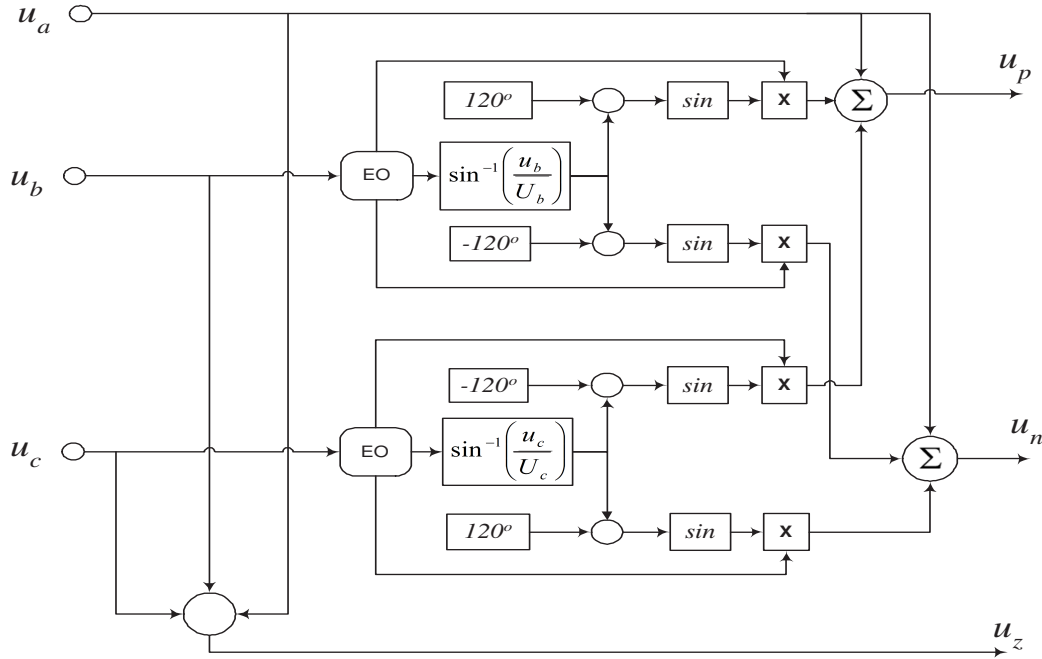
$u_a$

$u_p$

$120^o$

$sin$

x

$\Sigma$

$u_b$

EO

$\sin^{-1}\left(\frac{u_b}{U_b}\right)$

$-120^o$

$sin$

x

$-120^o$

$sin$

x

$u_n$

$u_c$

EO

$\sin^{-1}\left(\frac{u_c}{U_c}\right)$

$\Sigma$

$120^o$

$sin$

x

$u_z$